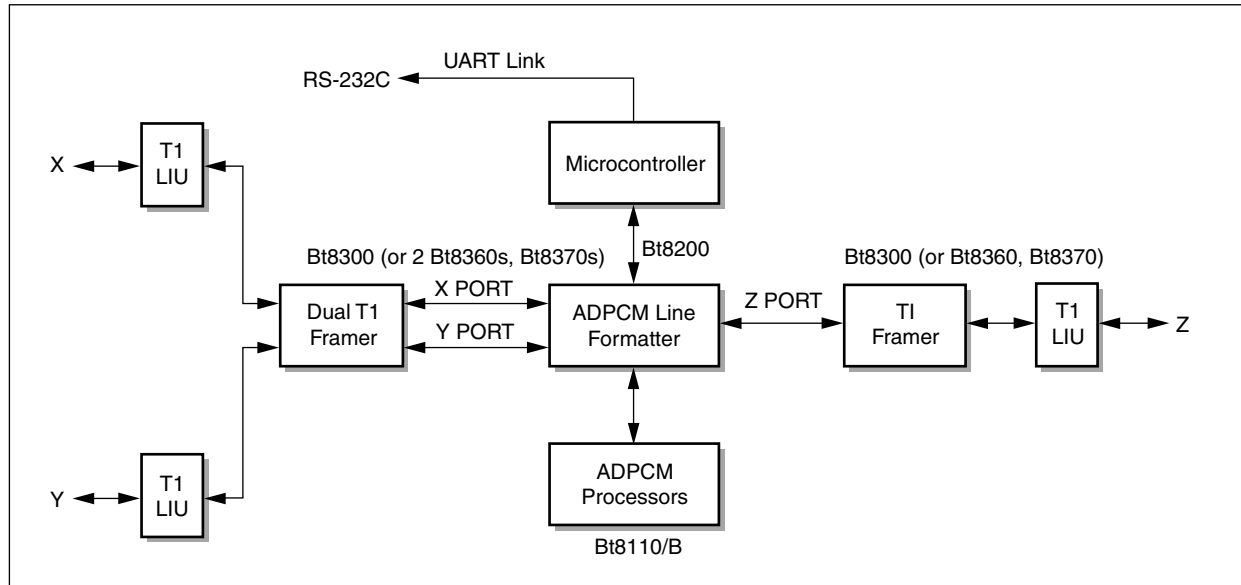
RS-232C
UART Link

Microcontroller

X
T1
LIU

Bt8300 (or 2 Bt8360s, Bt8370s)

Bt8200

Bt8300 (or Bt8360, Bt8370)

Dual T1
Framer

X PORT

Y PORT

ADPCM Line
Formatter

Z PORT

TI
Framer

T1
LIU

Z

Y
T1
LIU

ADPCM
Processors

Bt8110/B